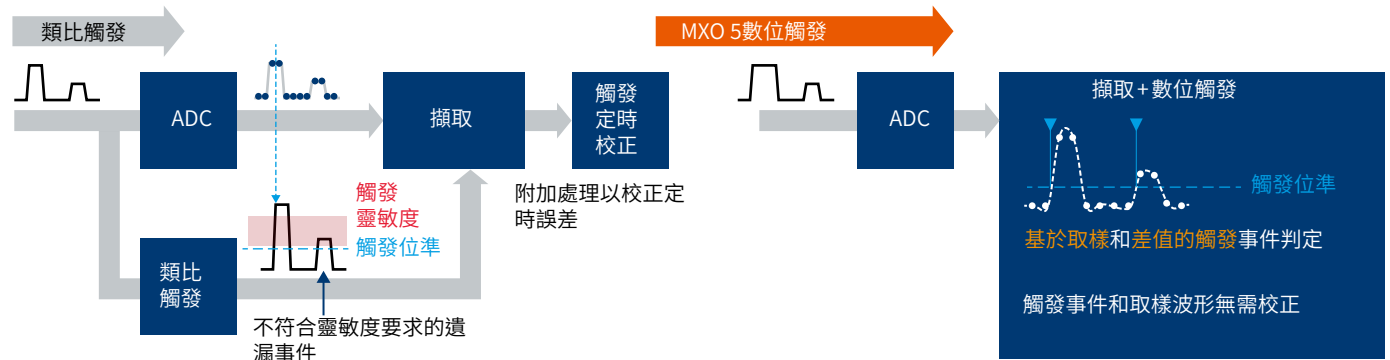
類比觸發

ADC

擷取

觸發定時校正

附加處理以校正定時誤差

觸發靈敏度
觸發位準

類比觸發

不符合靈敏度要求的遺漏事件

MXO 5數位觸發

ADC

擷取+數位觸發

觸發位準

基於取樣和差值的觸發事件判定

觸發事件和取樣波形無需校正